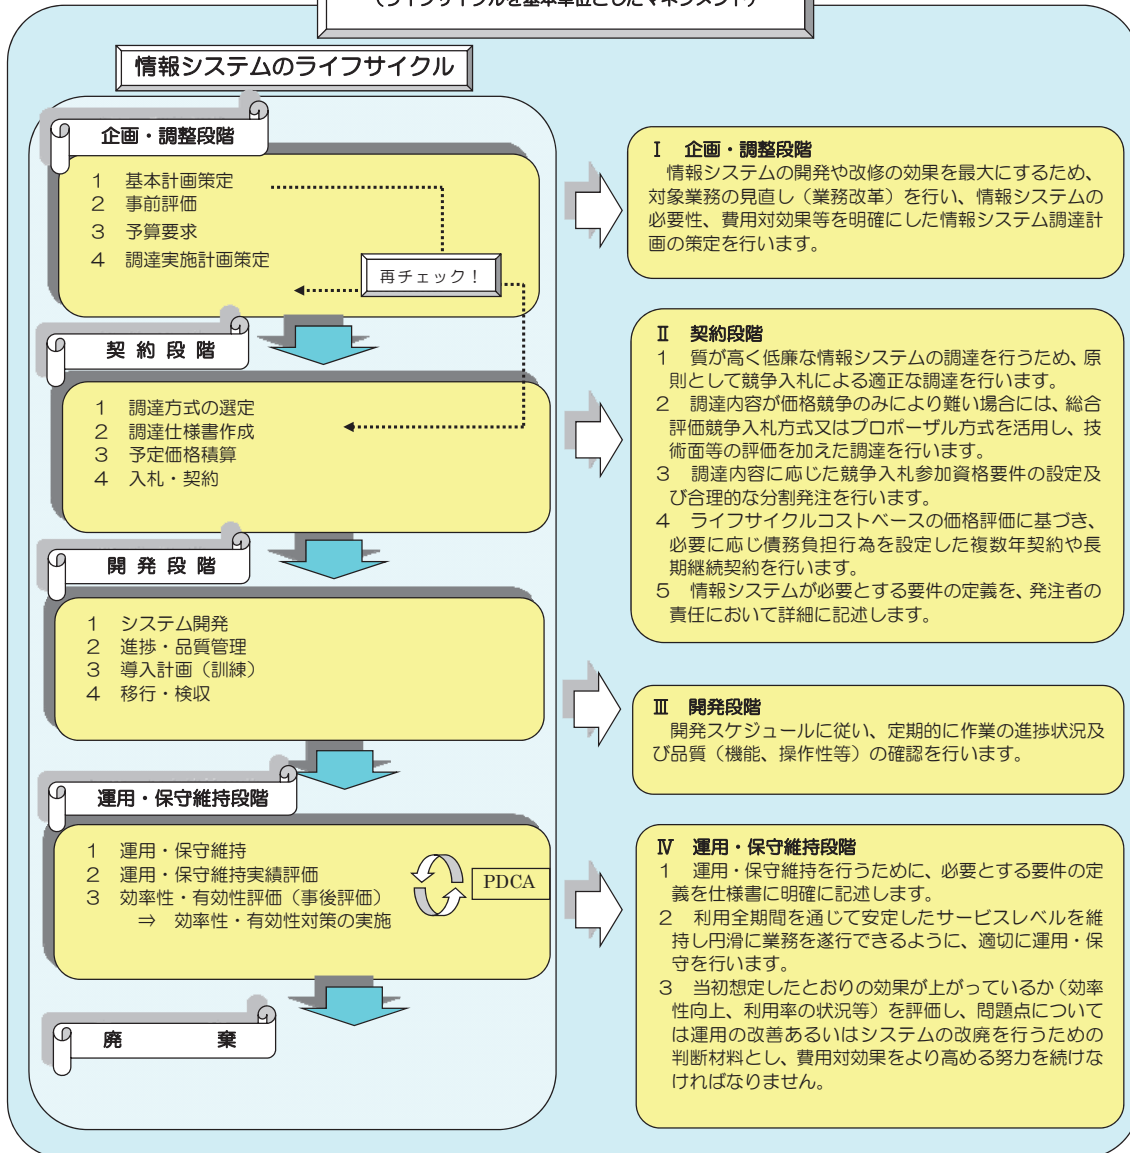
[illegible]

情報システムのライフサイクル

企画・調整段階

1　基本計画策定
2　事前評価
3　予算要求
4　調達実施計画策定

再チェック！

契 約 段 階

1　調達方式の選定
2　調達仕様書作成
3　予定価格積算
4　入札・契約

開 発 段 階

1　システム開発
2　進捗・品質管理
3　導入計画（訓練）
4　移行・検収

運用・保守維持段階

1　運用・保守維持
2　運用・保守維持実績評価
3　効率性・有効性評価（事後評価）
⇒　効率性・有効性対策の実施

PDCA

廃　　棄

Ⅰ　企画・調整段階
情報システムの開発や改修の効果を最大にするため、対象業務の見直し（業務改革）を行い、情報システムの必要性、費用対効果等を明確にした情報システム調達計画の策定を行います。

Ⅱ　契約段階
1　質が高く低廉な情報システムの調達を行うため、原則として競争入札による適正な調達を行います。
2　調達内容が価格競争のみにより難い場合には、総合評価競争入札方式又はプロポーザル方式を活用し、技術面等の評価を加えた調達を行います。
3　調達内容に応じた競争入札参加資格要件の設定及び合理的な分割発注を行います。
4　ライフサイクルコストベースの価格評価に基づき、必要に応じ債務負担行為を設定した複数年契約や長期継続契約を行います。
5　情報システムが必要とする要件の定義を、発注者の責任において詳細に記述します。

Ⅲ　開発段階
開発スケジュールに従い、定期的に作業の進捗状況及び品質（機能、操作性等）の確認を行います。

Ⅳ　運用・保守維持段階
1　運用・保守維持を行うために、必要とする要件の定義を仕様書に明確に記述します。
2　利用全期間を通じて安定したサービスレベルを維持し円滑に業務を遂行できるように、適切に運用・保守を行います。
3　当初想定したとおりの効果が上がっているか（効率性向上、利用率の状況等）を評価し、問題点については運用の改善あるいはシステムの改廃を行うための判断材料とし、費用対効果をより高める努力を続けなければなりません。